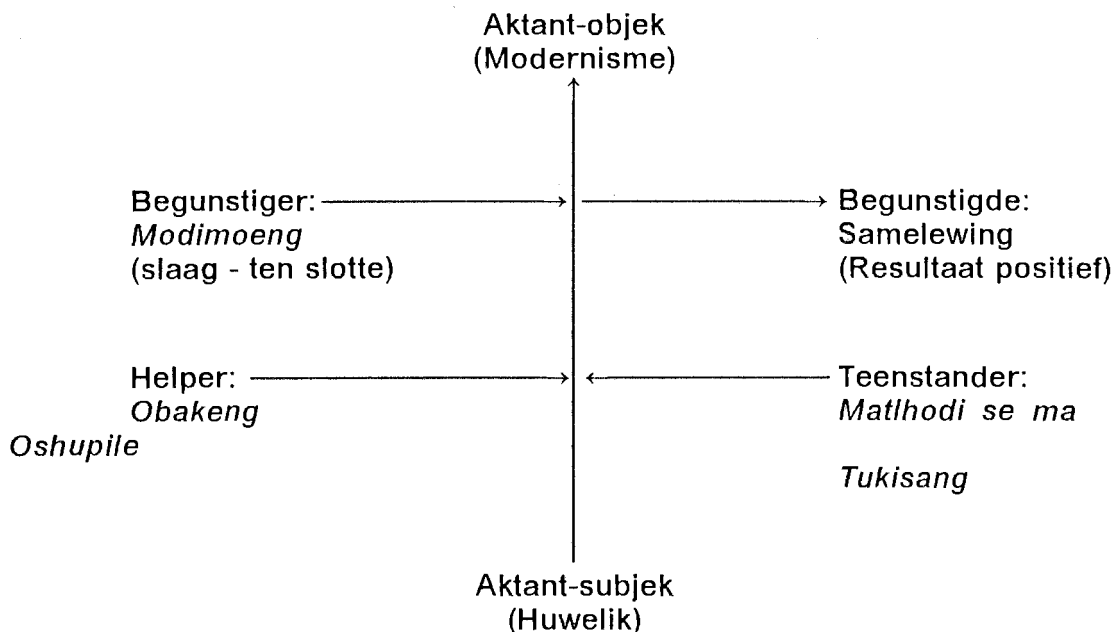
Aktant-objek
(Modernisme)

Begunstiger:
*Modimoeng*
(slaag - ten slotte)

Begunstigde:
Samelewing
(Resultaat positief)

Helper:
*Obakeng*
*Oshupile*

Teenstander:
*Matlhodi se ma*

*Tukisang*

Aktant-subjek
(Huwelik)